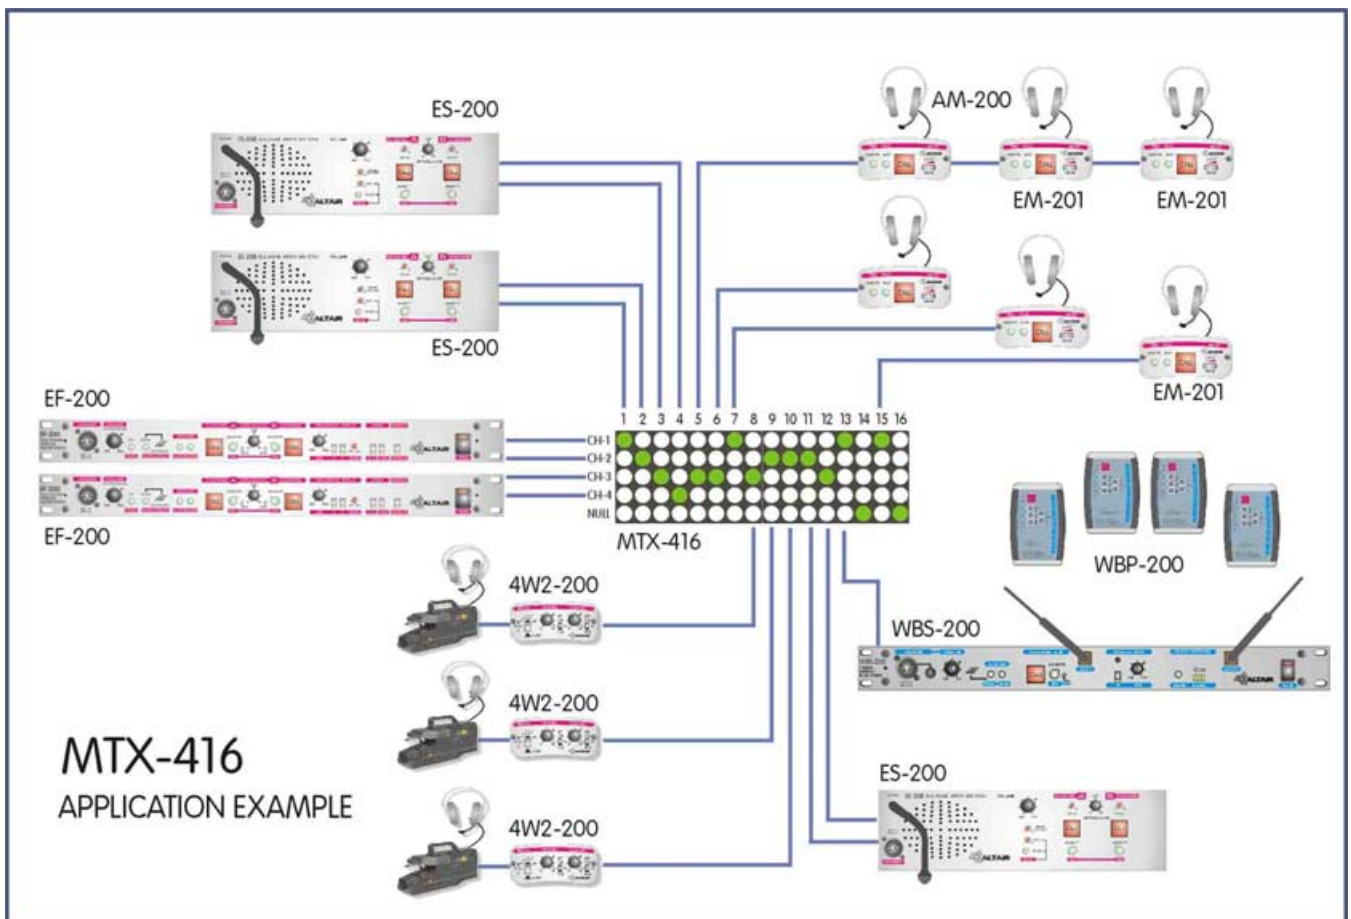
ES-200

ALTAIR

ES-200

ALTAIR

AM-200

EM-201

EM-201

EM-201

EF-200

ALTAIR

EF-200

ALTAIR

1 2 3 4 5 6 7 8 9 10 11 12 13 14 15 16

CH-1
CH-2
CH-3
CH-4
NULL

MTX-416

WBP-200

4W2-200

WBS-200

ALTAIR

4W2-200

MTX-416
APPLICATION EXAMPLE

ES-200

ALTAIR

4W2-200